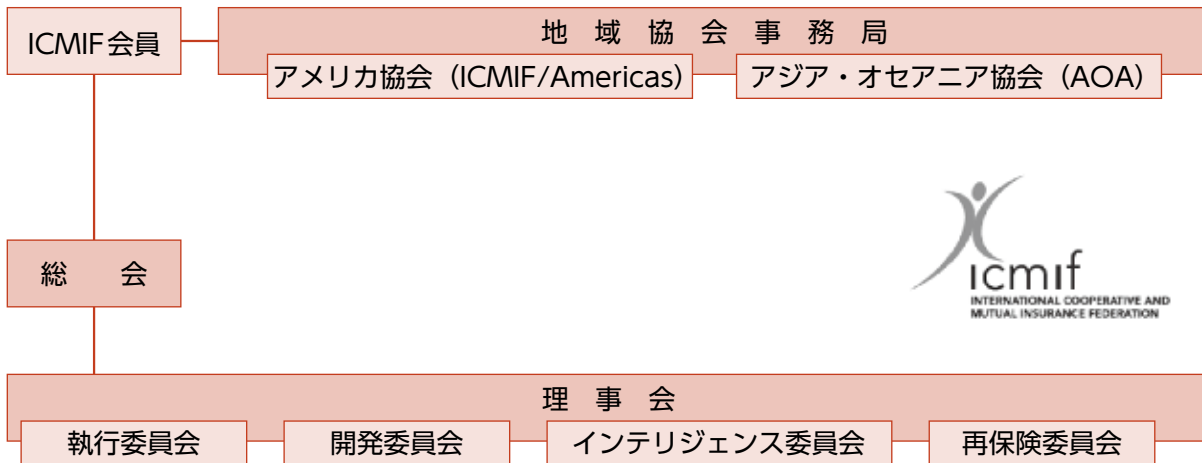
ICMIF会員

地 域 協 会 事 務 局

アメリカ協会（ICMIF/Americas）

アジア・オセアニア協会（AOA）

総 会

icmif
INTERNATIONAL COOPERATIVE AND MUTUAL INSURANCE FEDERATION

理 事 会

執行委員会

開発委員会

インテリジェンス委員会

再保険委員会